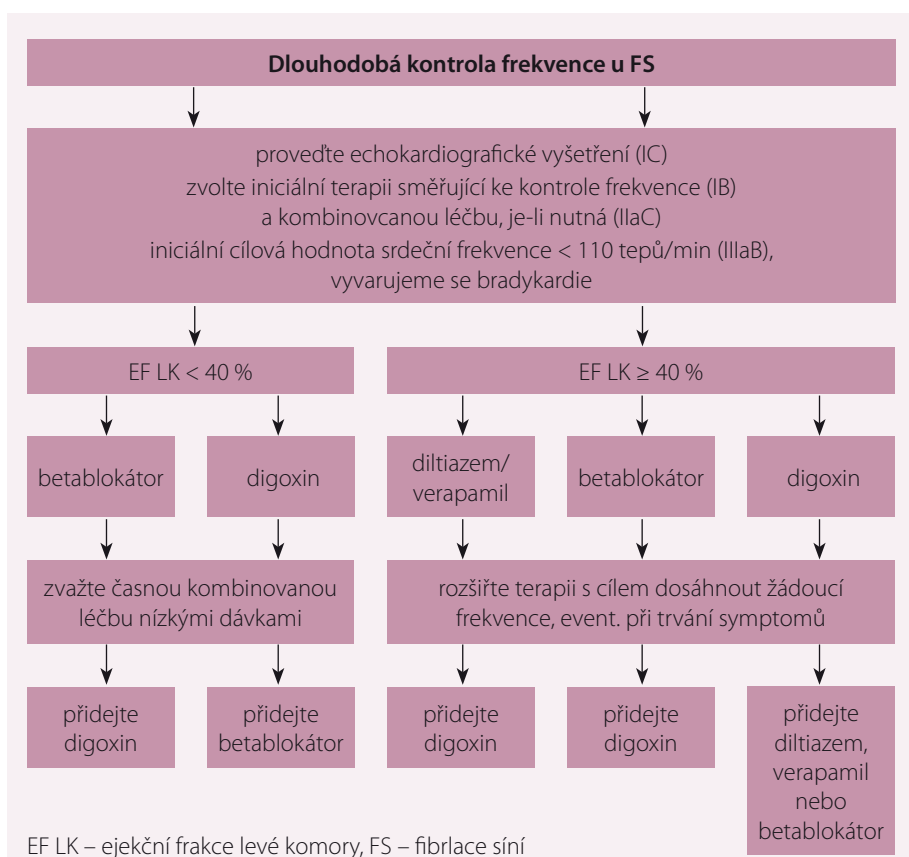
Dlouhodobá kontrola frekvence u FS

proveďte echokardiografické vyšetření (IC)
zvolte iniciální terapii směřující ke kontrole frekvence (IB)
a kombinovcanou léčbu, je-li nutná (IIaC)
iniciální cílová hodnota srdeční frekvence < 110 tepů/min (IIIaB),
vyvarujeme se bradykardie

EF LK < 40 %

EF LK ≥ 40 %

betablokátor

digoxin

diltiazem/ verapamil

betablokátor

digoxin

zvažte časnou kombinovanou léčbu nízkými dávkami

rozšiřte terapii s cílem dosáhnout žádoucí frekvence, event. při trvání symptomů

přidejte digoxin

přidejte betablokátor

přidejte digoxin

přidejte digoxin

přidejte diltiazem, verapamil nebo betablokátor

EF LK – ejekční frakce levé komory, FS – fibrlace síní